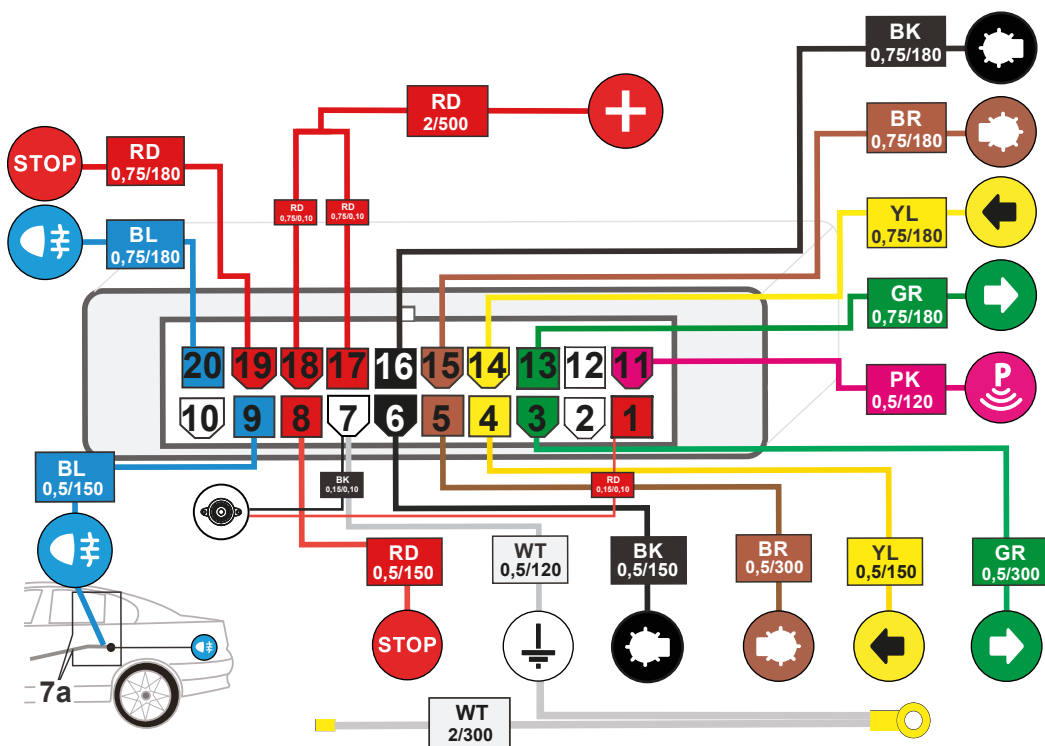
BK
0,75/180

BR
0,75/180

RD
2/500

STOP

RD
0,75/180

YL
0,75/180

RD
0,75/0,10

RD
0,75/0,10

BL
0,75/180

GR
0,75/180

20 19 18 17 16 15 14 13 12 11

10 9 8 7 6 5 4 3 2 1

PK
0,5/120

BL
0,5/150

BK
0,15/0,10

RD
0,15/0,10

RD
0,5/150

WT
0,5/120

BK
0,5/150

BR
0,5/300

YL
0,5/150

GR
0,5/300

STOP

7a

WT
2/300